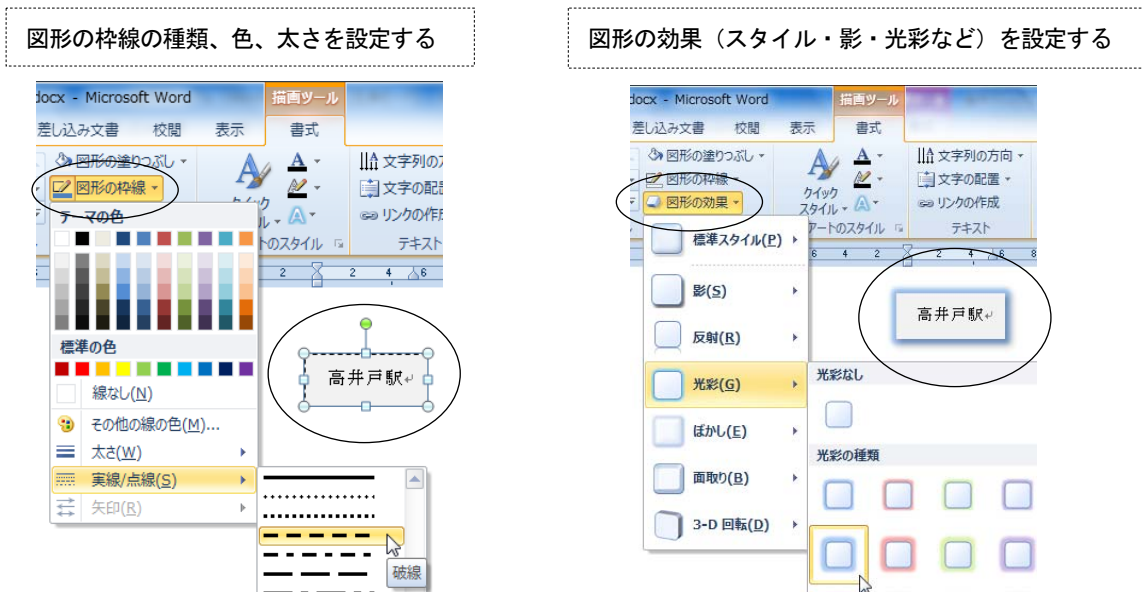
図形の枠線の種類、色、太さを設定する

docx - Microsoft Word
描画ツール
差し込み文書　校閲　表示　書式
図形の塗りつぶし
図形の枠線
テーマの色
標準の色
線なし(N)
その他の線の色(M)...
太さ(W)
実線/点線(S)
矢印(R)
文字列の方
文字の配置
リンクの作成
テキスト
トのスタイル
高井戸駅
破線

図形の効果（スタイル・影・光彩など）を設定する

docx - Microsoft Word
描画ツール
差し込み文書　校閲　表示　書式
図形の塗りつぶし
図形の枠線
図形の効果
クイック スタイル
アートのスタイル
文字列の方向
文字の配置
リンクの作成
テキスト
標準スタイル(P)
影(S)
反射(R)
光彩(G)
ぼかし(E)
面取り(B)
3-D 回転(D)
光彩なし
光彩の種類
高井戸駅